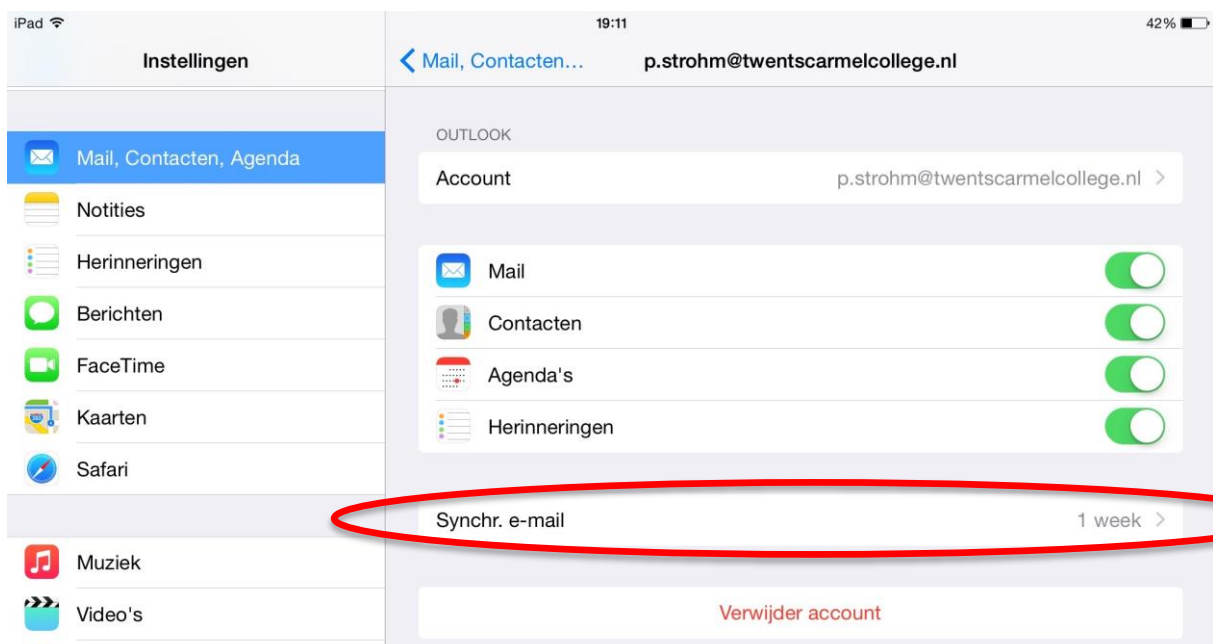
iPad 19:11 42%

Instellingen

Mail, Contacten, Agenda
Notities
Herinneringen
Berichten
FaceTime
Kaarten
Safari

Muziek
Video's

< Mail, Contacten... p.strohm@twentscarmelcollege.nl

OUTLOOK

Account p.strohm@twentscarmelcollege.nl >

Mail
Contacten
Agenda's
Herinneringen

Synchr. e-mail 1 week >

Verwijder account